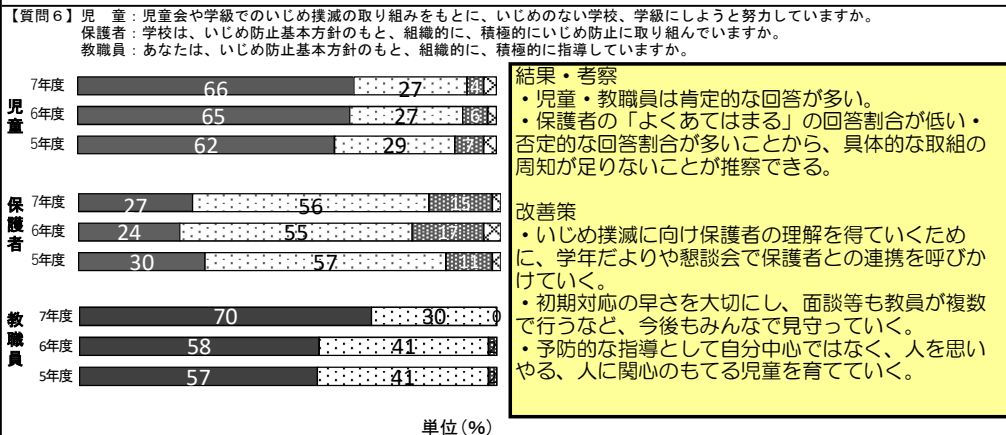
【質問６】児　童：児童会や学級でのいじめ撲滅の取り組みをもとに、いじめのない学校、学級にしようと努力していますか。
保護者：学校は、いじめ防止基本方針のもと、組織的にいじめ防止に取り組んでいますか。
教職員：あなたは、いじめ防止基本方針のもと、組織的に、積極的に指導していますか。

児童
7年度 66 27 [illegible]
6年度 65 27 6
5年度 62 29 7

保護者
7年度 27 56 15
6年度 24 55 17
5年度 30 57 11

教職員
7年度 70 30 0
6年度 58 41
5年度 57 41

単位（%）

結果・考察
・児童・教職員は肯定的な回答が多い。
・保護者の「よくあてはまる」の回答割合が低い・否定的な回答割合が多いことから、具体的な取組の周知が足りないことが推察できる。

改善策
・いじめ撲滅に向け保護者の理解を得ていくために、学年だよりや懇談会で保護者との連携を呼びかけていく。
・初期対応の早さを大切にし、面談等も教員が複数で行うなど、今後もみんなで見守っていく。
・予防的な指導として自分中心ではなく、人を思いやる、人に関心のもてる児童を育てていく。